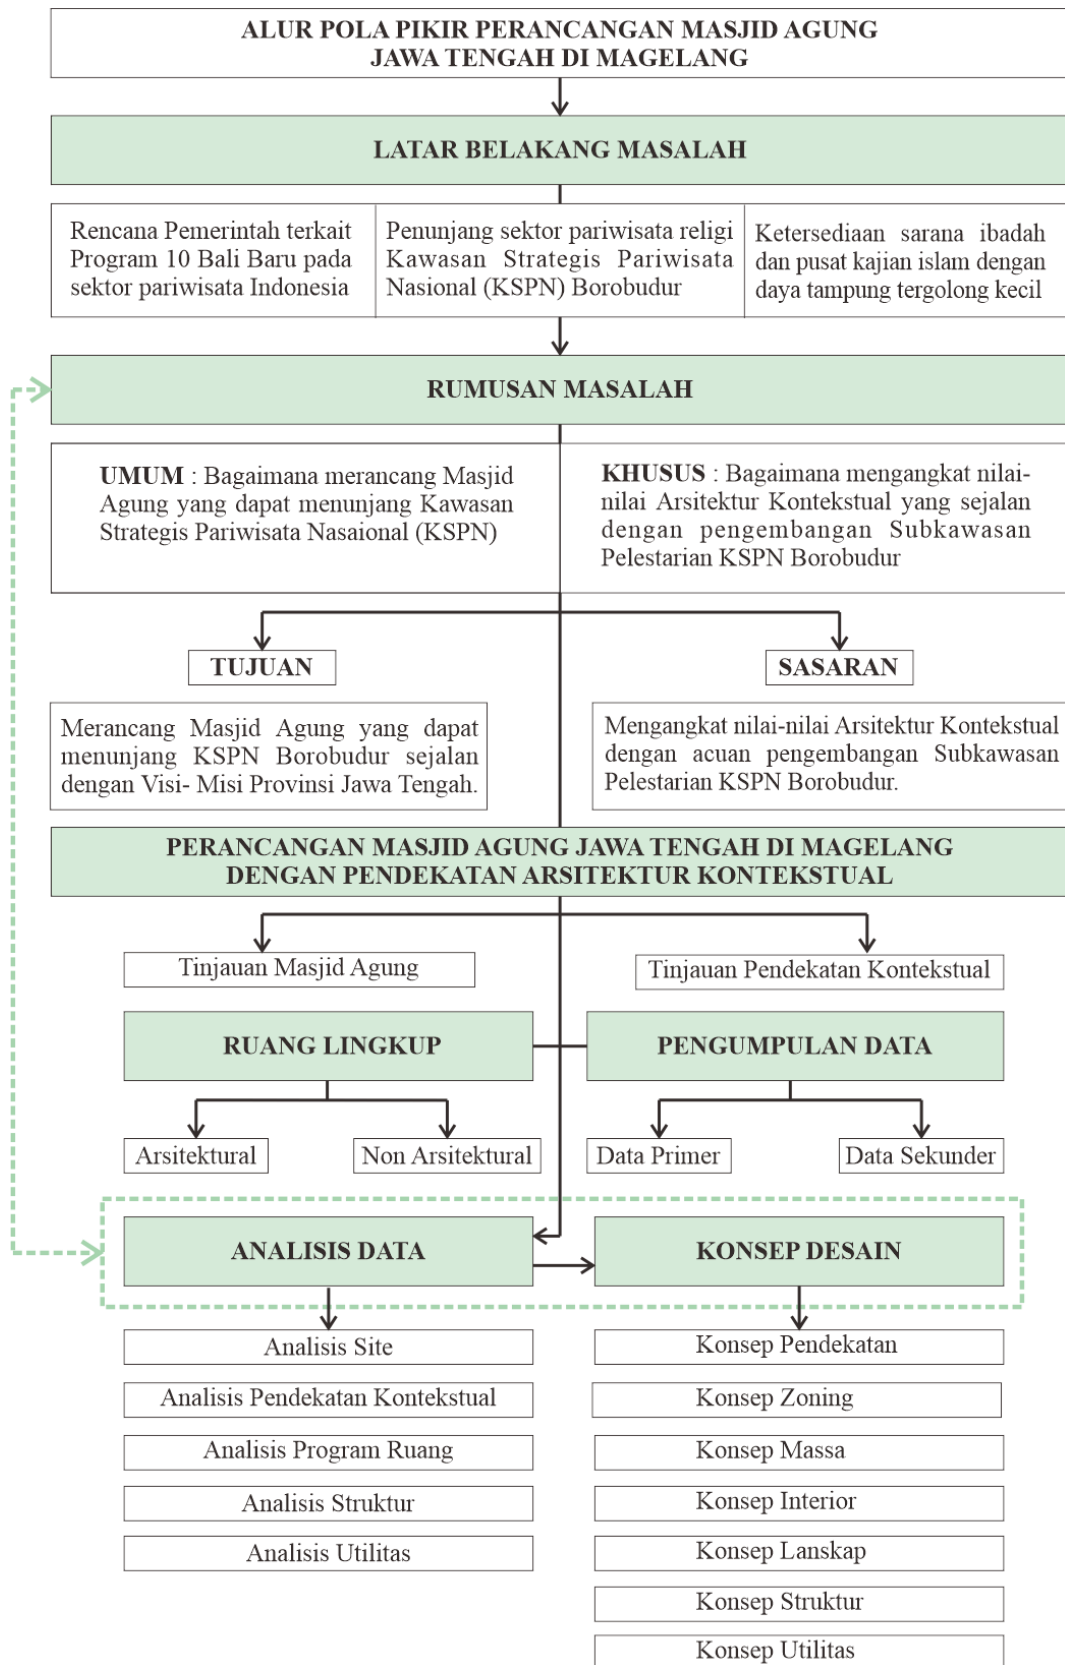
ALUR POLA PIKIR PERANCANGAN MASJID AGUNG JAWA TENGAH DI MAGELANG

LATAR BELAKANG MASALAH

Rencana Pemerintah terkait Program 10 Bali Baru pada sektor pariwisata Indonesia

Penunjang sektor pariwisata religi Kawasan Strategis Pariwisata Nasional (KSPN) Borobudur

Ketersediaan sarana ibadah dan pusat kajian islam dengan daya tampung tergolong kecil

RUMUSAN MASALAH

UMUM : Bagaimana merancang Masjid Agung yang dapat menunjang Kawasan Strategis Pariwisata Nasaional (KSPN)

KHUSUS : Bagaimana mengangkat nilai-nilai Arsitektur Kontekstual yang sejalan dengan pengembangan Subkawasan Pelestarian KSPN Borobudur

TUJUAN

Merancang Masjid Agung yang dapat menunjang KSPN Borobudur sejalan dengan Visi- Misi Provinsi Jawa Tengah.

SASARAN

Mengangkat nilai-nilai Arsitektur Kontekstual dengan acuan pengembangan Subkawasan Pelestarian KSPN Borobudur.

PERANCANGAN MASJID AGUNG JAWA TENGAH DI MAGELANG DENGAN PENDEKATAN ARSITEKTUR KONTEKSTUAL

Tinjauan Masjid Agung

Tinjauan Pendekatan Kontekstual

RUANG LINGKUP

PENGUMPULAN DATA

Arsitektural

Non Arsitektural

Data Primer

Data Sekunder

ANALISIS DATA

KONSEP DESAIN

Analisis Site

Analisis Pendekatan Kontekstual

Analisis Program Ruang

Analisis Struktur

Analisis Utilitas

Konsep Pendekatan

Konsep Zoning

Konsep Massa

Konsep Interior

Konsep Lanskap

Konsep Struktur

Konsep Utilitas